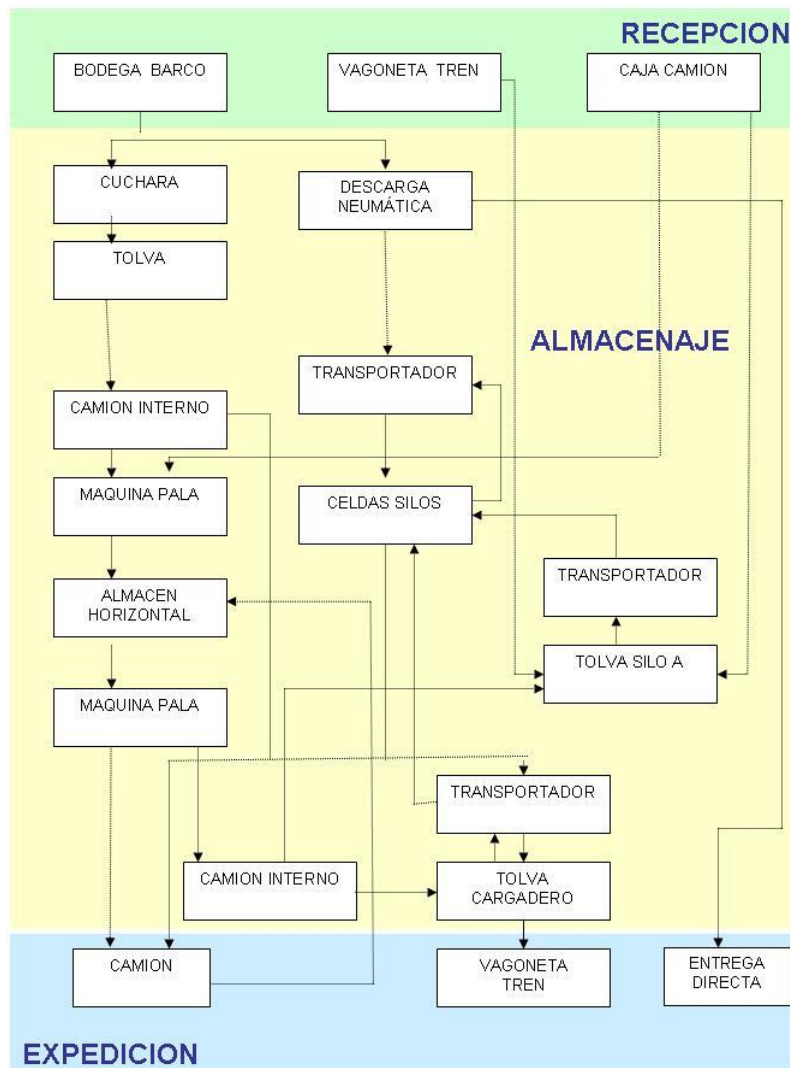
RECEPCION

BODEGA BARCO

VAGONETA TREN

CAJA CAMION

CUCHARA

DESCARGA NEUMÁTICA

TOLVA

ALMACENAJE

TRANSPORTADOR

CAMION INTERNO

MAQUINA PALA

CELDAS SILOS

TRANSPORTADOR

ALMACEN HORIZONTAL

TOLVA SILO A

MAQUINA PALA

TRANSPORTADOR

CAMION INTERNO

TOLVA CARGADERO

CAMION

VAGONETA TREN

ENTREGA DIRECTA

EXPEDICION